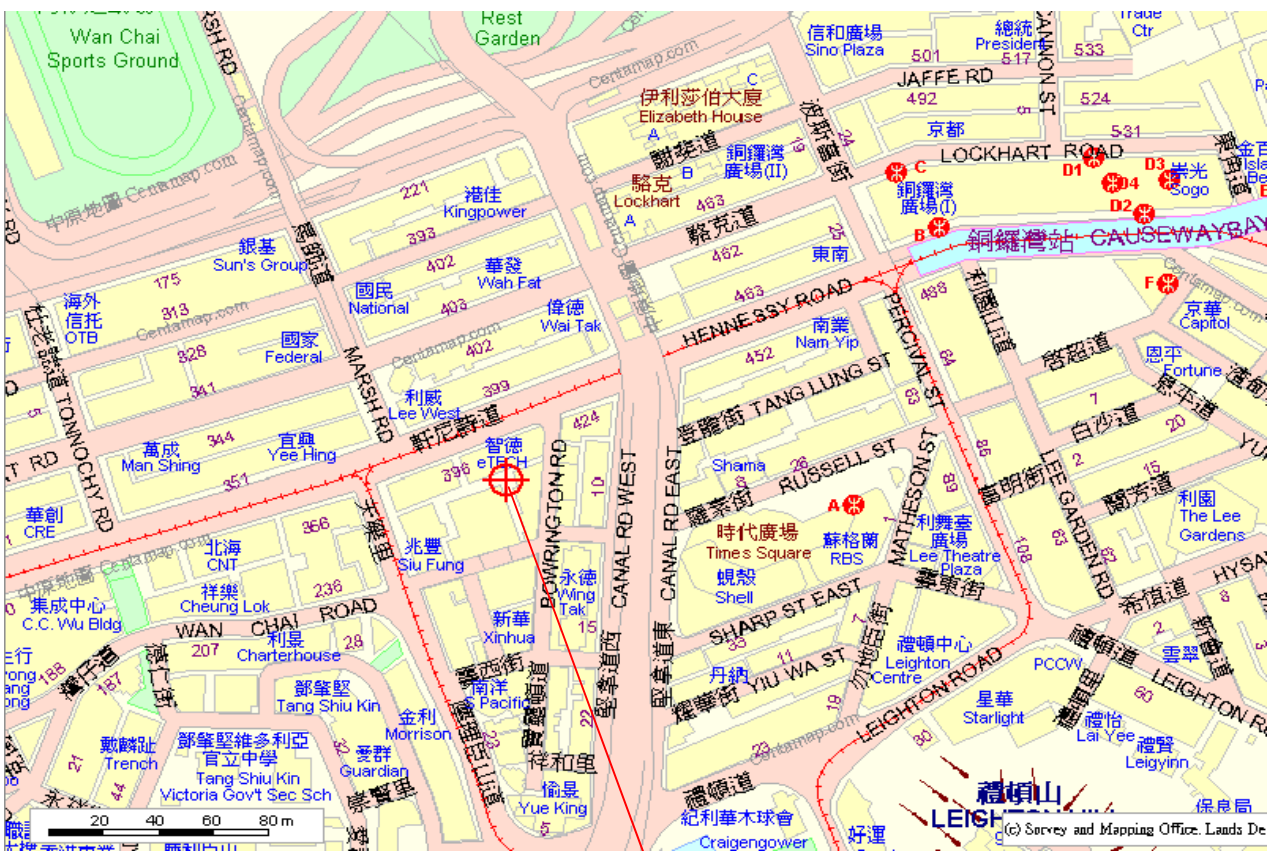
Wan Chai Sports Ground

Rest Garden

信和廣場 Sino Plaza
總統 President
Trade Ctr
501
517
533
JAFFE RD
492
524
伊利莎伯大廈 Elizabeth House
C
A
B
京都
531
LOCKHART ROAD
D1
D2
D3
D4
崇光 Sogo
銅鑼灣廣場(II)
駱克 Lockhart
A
463
駱克道
銅鑼灣廣場(I)
B
銅鑼灣站 CAUSEWAY BAY
462
東南
F
463
京華 Capitol
488
221
港佳 Kingpower
393
402
華發 Wah Fat
銀基 Sun's Group
175
國民 National
403
偉德 Wai Tak
海外信托 OTB
313
HENNESSY ROAD
南業 Nam Yip
PERCIVAL ST
402
國家 Federal
328
452
TANG LUNG ST
恩平 Fortune
利威 Lee West
399
341
MARSH RD
軒尼詩道
424
萬成 Man Shing
344
宜興 Yee Hing
智德 eTECH
BOWRINGTON RD
CANAL RD WEST
CANAL RD EAST
Shama
RUSSELL ST
MATHESON ST
LEE GARDEN RD
396
351
10
26
A
時代廣場 Times Square
蘇格蘭 RBS
利舞臺廣場 Lee Theatre Plaza
利園 The Lee Gardens
華創 CRE
366
兆豐 Siu Fung
蜆殼 Shell
北海 CNT
祥樂 Cheung Lok
236
永德 Wing Tak
SHARP ST EAST
集成中心 C.C. Wu Bldg
WAN CHAI ROAD
15
新華 Xinhua
207
利昇 Charterhouse
28
禮頓中心 Leighton Centre
PCCW
丹納
YIU WA ST
LEIGHTON ROAD
南洋 Pacific
鄧肇堅 Tang Shiu Kin
金利 Morrison
星華 Starlight
禮怡 Lai Yee
禮賢 Leigyinn
戴麟趾 Trench
鄧肇堅維多利亞官立中學 Tang Shiu Kin Victoria Gov't Sec Sch
愛群 Guardian
祥和里
禮頓道
偷景 Yue King
紀利華木球會 Craigengower
禮頓山 LEIGH
20 40 60 80 m
(c) Survey and Mapping Office, Lands De
Centamap.com
中原地圖 Centamap.com
TONNOCHY RD
HYSAN
JAFFE RD